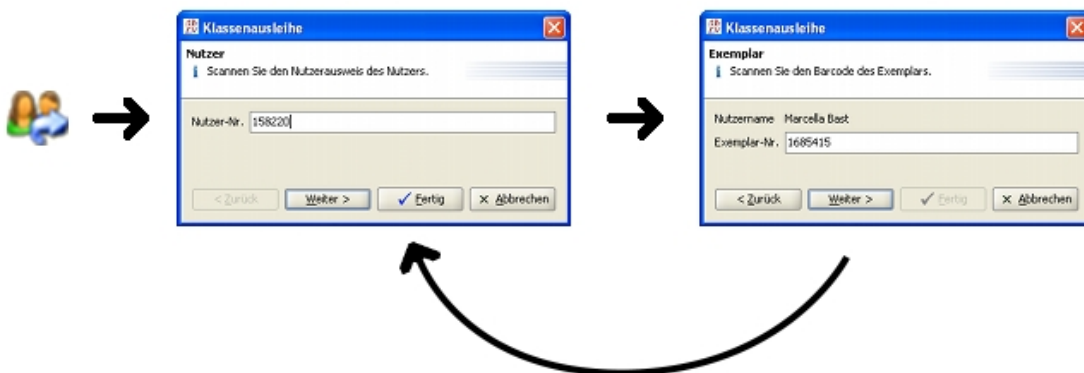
Klassenausleihe

Nutzer
Scannen Sie den Nutzerausweis des Nutzers.

Nutzer-Nr. 158220

< Zurück | Weiter > | Fertig | Abbrechen

Klassenausleihe

Exemplar
Scannen Sie den Barcode des Exemplars.

Nutzername Marcella Bast
Exemplar-Nr. 1685415

< Zurück | Weiter > | Fertig | Abbrechen